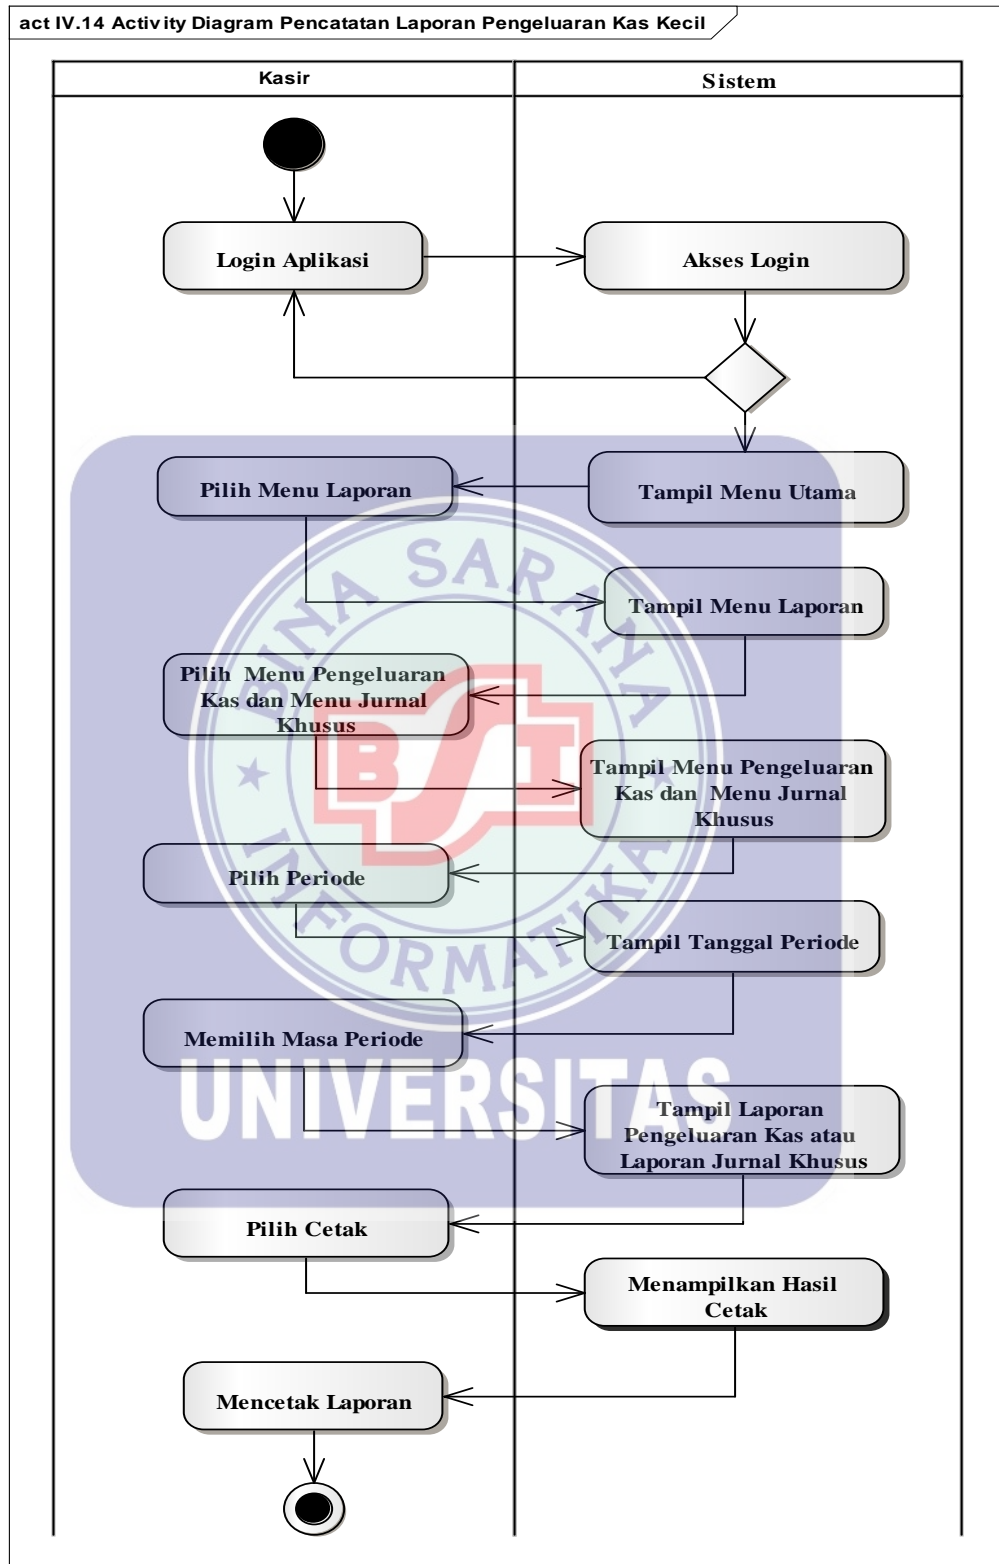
act IV.14 Activity Diagram Pencatatan Laporan Pengeluaran Kas Kecil

Kasir

Sistem

Login Aplikasi

Akses Login

Pilih Menu Laporan

Tampil Menu Utama

Tampil Menu Laporan

Pilih Menu Pengeluaran Kas dan Menu Jurnal Khusus

Tampil Menu Pengeluaran Kas dan Menu Jurnal Khusus

Pilih Periode

Tampil Tanggal Periode

Memilih Masa Periode

Tampil Laporan Pengeluaran Kas atau Laporan Jurnal Khusus

Pilih Cetak

Menampilkan Hasil Cetak

Mencetak Laporan

BINA SARANA INFORMATIKA

BSI

UNIVERSITAS